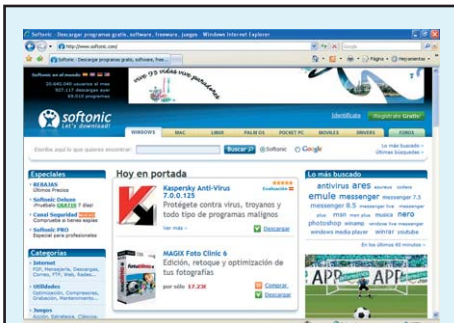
Softonic : Descargar programas gratis, software, freeware, juegos - Windows Internet Explorer

http://www.softonic.com/

Google

Softonic : Descargar programas gratis, software, free...

Página

Herramientas

Softonic en el mundo

20.440.040 usuarios al mes
507.117 descargas ayer
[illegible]

softonic
Let's download!

Identifícate

Regístrate Gratis

WINDOWS | MAC | LINUX | PALM OS | POCKET PC | MÓVILES | DRIVERS | FOROS

Escribe aquí lo que quieres encontrar:

Buscar

Softonic

Google

Lo más buscado

Últimas búsquedas

Especiales

REBAJAS
Últimos Precios

Softonic Deluxe
¡Pruébalo GRATIS 7 días!

Canal Seguridad
Compruebe su seguridad

Softonic PRO
Especial para profesionales

Categorías

Internet
P2P, Mensajería, Descargas, Correo, FTP, Web, Redes...

Utilidades
Optimizadores, Compresores, Grabación, Mantenimiento...

Juegos
Acción, Estrategia, Clásicos...

Hoy en portada

Kaspersky Anti-Virus 7.0.0.125

Evaluación

Protégete contra virus, troyanos y todo tipo de programas malignos

Ver más

Descargar

MAGIX Foto Clinic 6

Edición, retoque y optimización de tus fotografías

por sólo 17.23€

Comprar

Descargar

Lo más buscado

antivirus ares avast codecs emule messenger messenger 7.5 messenger 8.5 messenger live messenger plus msn msn plus musica nero photoshop winamp windows live messenger windows media player winrar youtube

En los últimos 60 minutos